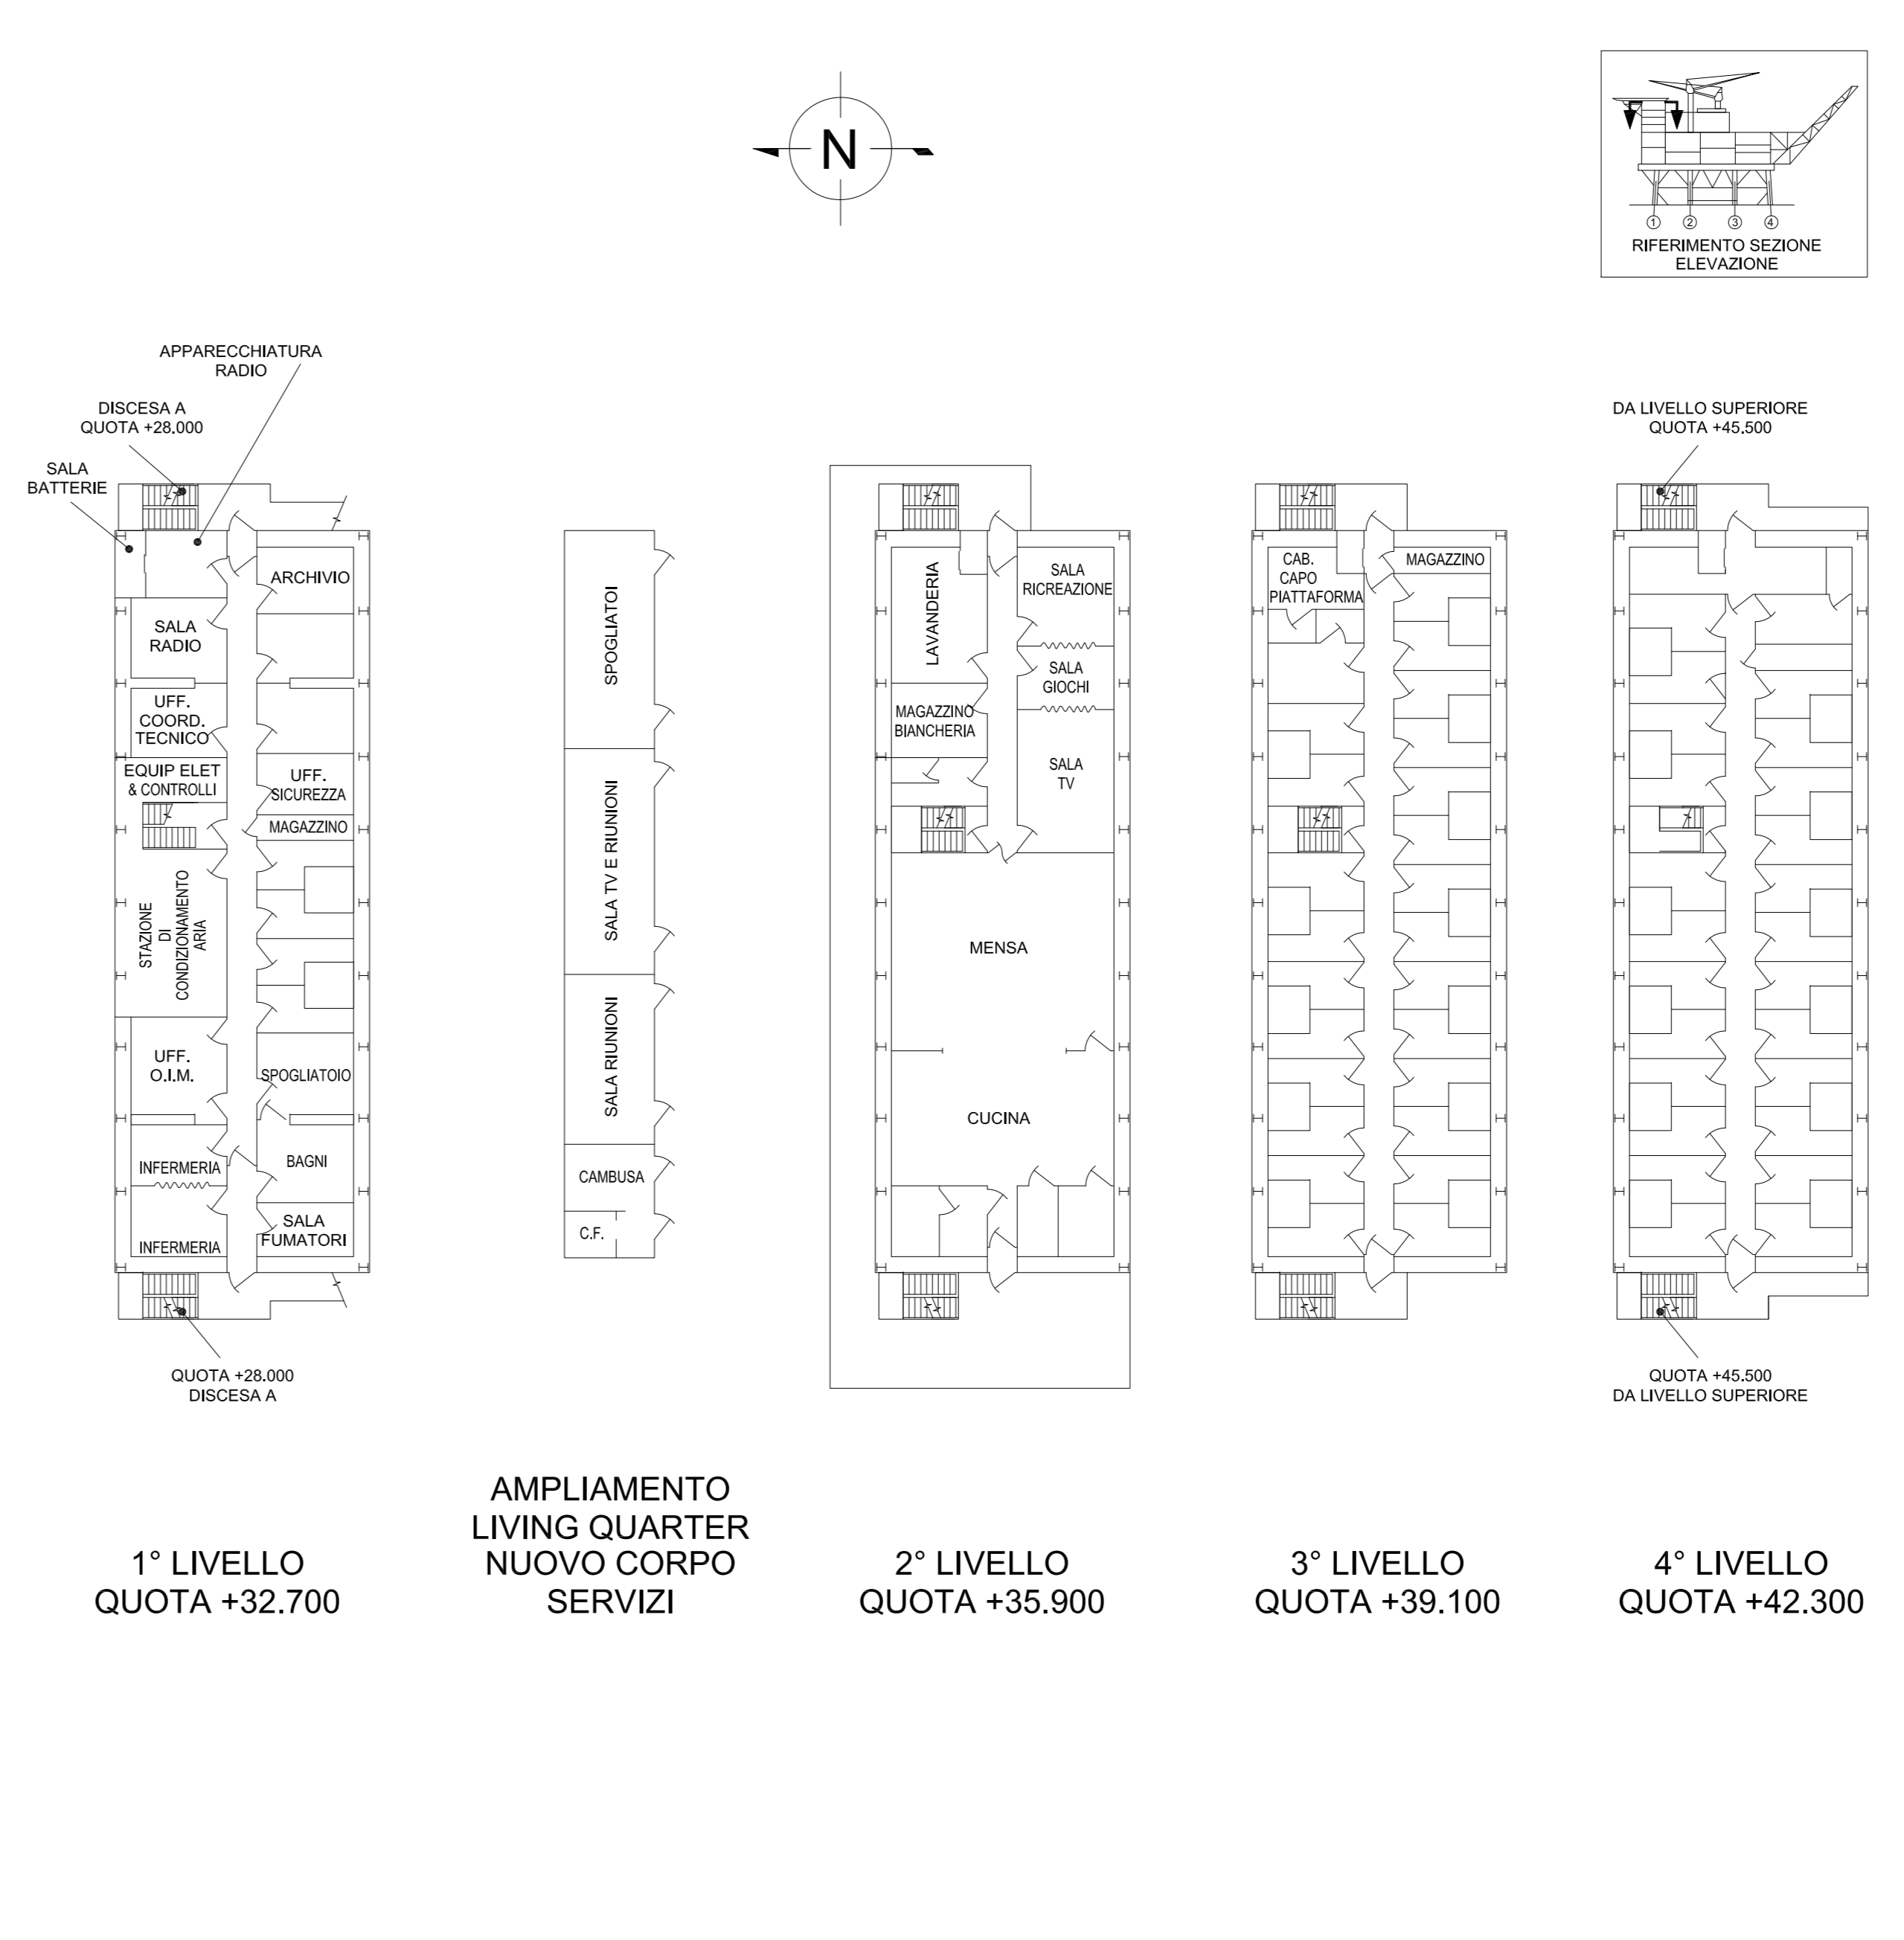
N

① ② ③ ④
RIFERIMENTO SEZIONE ELEVAZIONE

APPARECCHIATURA RADIO
DISCESA A QUOTA +28.000
SALA BATTERIE
ARCHIVIO
SALA RADIO
UFF. COORD. TECNICO
EQUIP ELET & CONTROLLI
UFF. SICUREZZA
MAGAZZINO
STAZIONE DI CONDIZIONAMENTO ARIA
UFF. O.I.M.
SPOGLIATOIO
BAGNI
INFERMERIA
INFERMERIA
SALA FUMATORI
QUOTA +28.000 DISCESA A

SPOGLIATOI
SALA TV E RIUNIONI
SALA RIUNIONI
CAMBUSA
C.F.

LAVANDERIA
SALA RICREAZIONE
SALA GIOCHI
MAGAZZINO BIANCHERIA
SALA TV
MENSA
CUCINA

CAB. CAPO PIATTAFORMA
MAGAZZINO

DA LIVELLO SUPERIORE QUOTA +45.500
QUOTA +45.500 DA LIVELLO SUPERIORE

1° LIVELLO QUOTA +32.700

AMPLIAMENTO LIVING QUARTER NUOVO CORPO SERVIZI

2° LIVELLO QUOTA +35.900

3° LIVELLO QUOTA +39.100

4° LIVELLO QUOTA +42.300